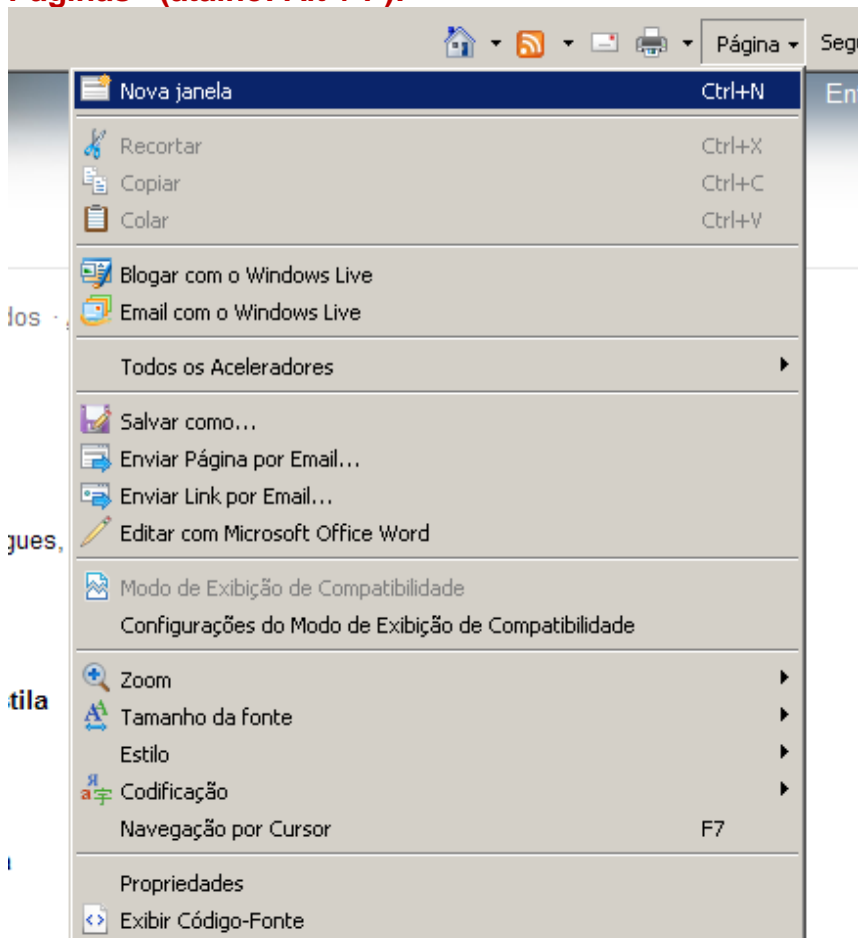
Página Segu

Nova janela Ctrl+N

Ent

Recortar Ctrl+X

Copiar Ctrl+C

Colar Ctrl+V

Blogar com o Windows Live

Email com o Windows Live

dos

Todos os Aceleradores

Salvar como...

Enviar Página por Email...

Enviar Link por Email...

Editar com Microsoft Office Word

gues,

Modo de Exibição de Compatibilidade

Configurações do Modo de Exibição de Compatibilidade

Zoom

tila

Tamanho da fonte

Estilo

Codificação

Navegação por Cursor F7

Propriedades

Exibir Código-Fonte